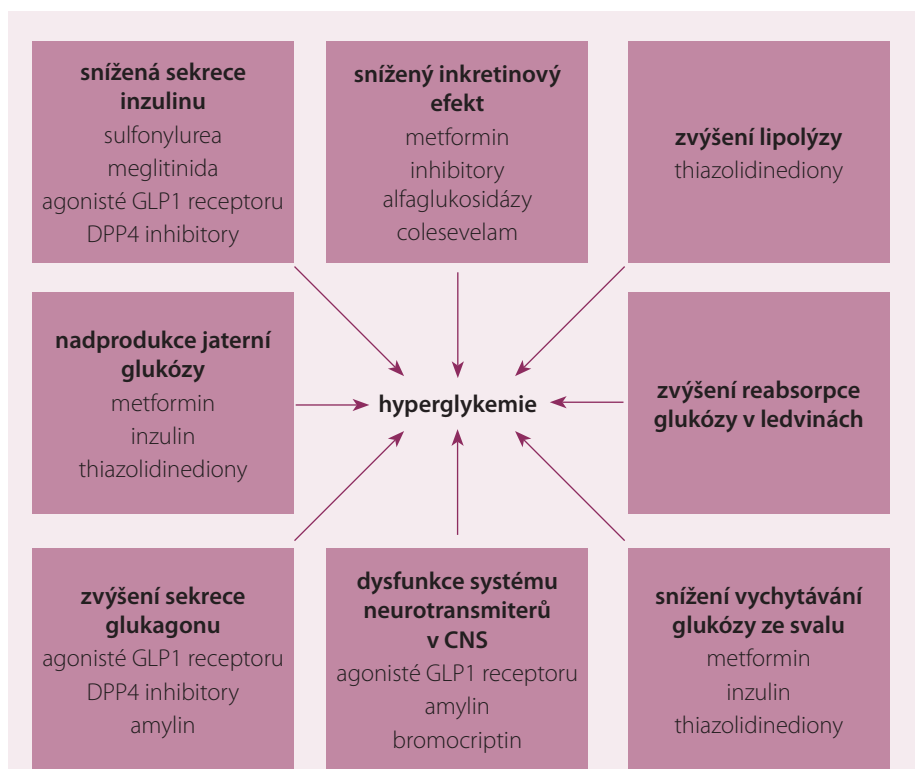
**snížená sekrece inzulinu**
sulfonylurea
meglitinida
agonisté GLP1 receptoru
DPP4 inhibitory

**snížený inkretinový efekt**
metformin
inhibitory
alfaglukosidázy
colesevelam

**zvýšení lipolýzy**
thiazolidinediony

**nadprodukce jaterní glukózy**
metformin
inzulin
thiazolidinediony

**hyperglykemie**

**zvýšení reabsorpce glukózy v ledvinách**

**zvýšení sekrece glukagonu**
agonisté GLP1 receptoru
DPP4 inhibitory
amylin

**dysfunkce systému neurotransmiterů v CNS**
agonisté GLP1 receptoru
amylin
bromocriptin

**snížení vychytávání glukózy ze svalu**
metformin
inzulin
thiazolidinediony